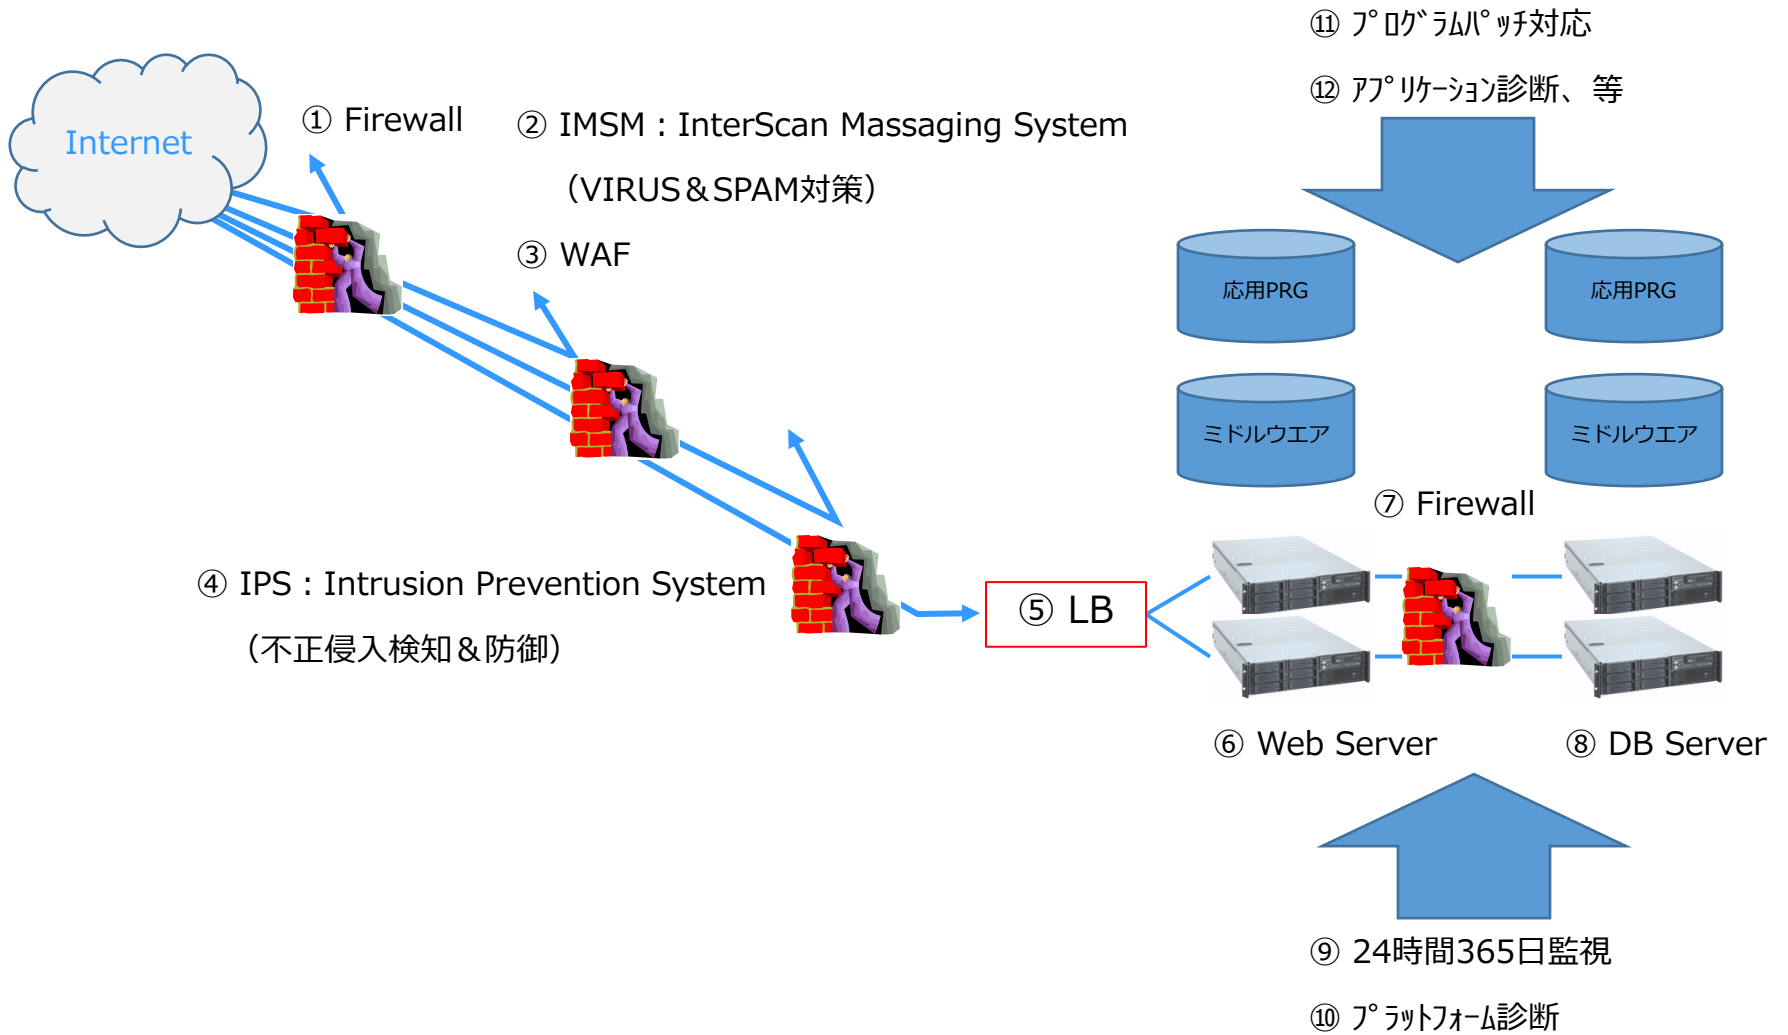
⑪ ﾌﾟﾛｸﾞﾗﾑﾊﾟｯﾁ対応

⑫ ｱﾌﾟﾘｹｰｼｮﾝ診断、等

Internet

① Firewall

② IMSM : InterScan Massaging System

（VIRUS＆SPAM対策）

③ WAF

応用PRG

応用PRG

ミドルウエア

ミドルウエア

⑦ Firewall

④ IPS : Intrusion Prevention System

（不正侵入検知＆防御）

⑤ LB

⑥ Web Server

⑧ DB Server

⑨ 24時間365日監視

⑩ ﾌﾟﾗｯﾄﾌｫｰﾑ診断